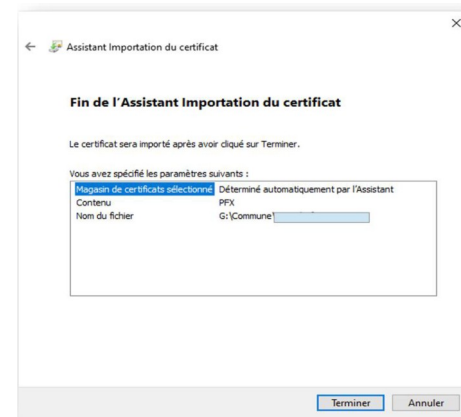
Assistant Importation du certificat

Fin de l'Assistant Importation du certificat

Le certificat sera importé après avoir cliqué sur Terminer.

Vous avez spécifié les paramètres suivants :

| | |
|---|---|
| Magasin de certificats sélectionné | Déterminé automatiquement par l'Assistant |
| Contenu | PFX |
| Nom du fichier | G:\Commune\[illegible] |

Terminer Annuler